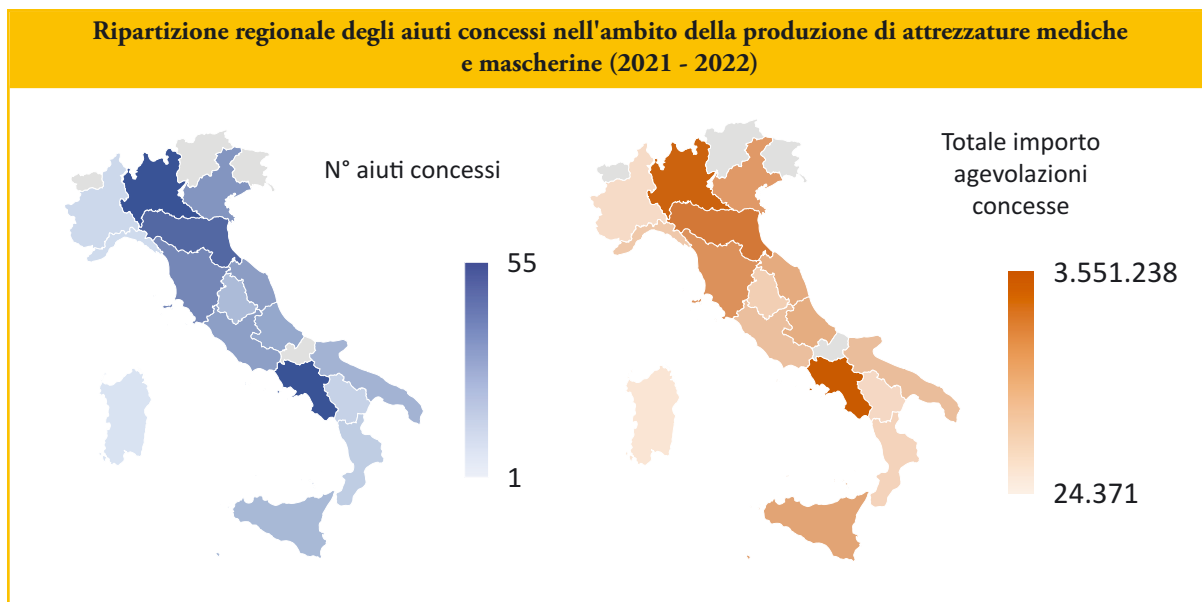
Ripartizione regionale degli aiuti concessi nell'ambito della produzione di attrezzature mediche e mascherine (2021 - 2022)

N° aiuti concessi

55

1

Totale importo agevolazioni concesse

3.551.238

24.371